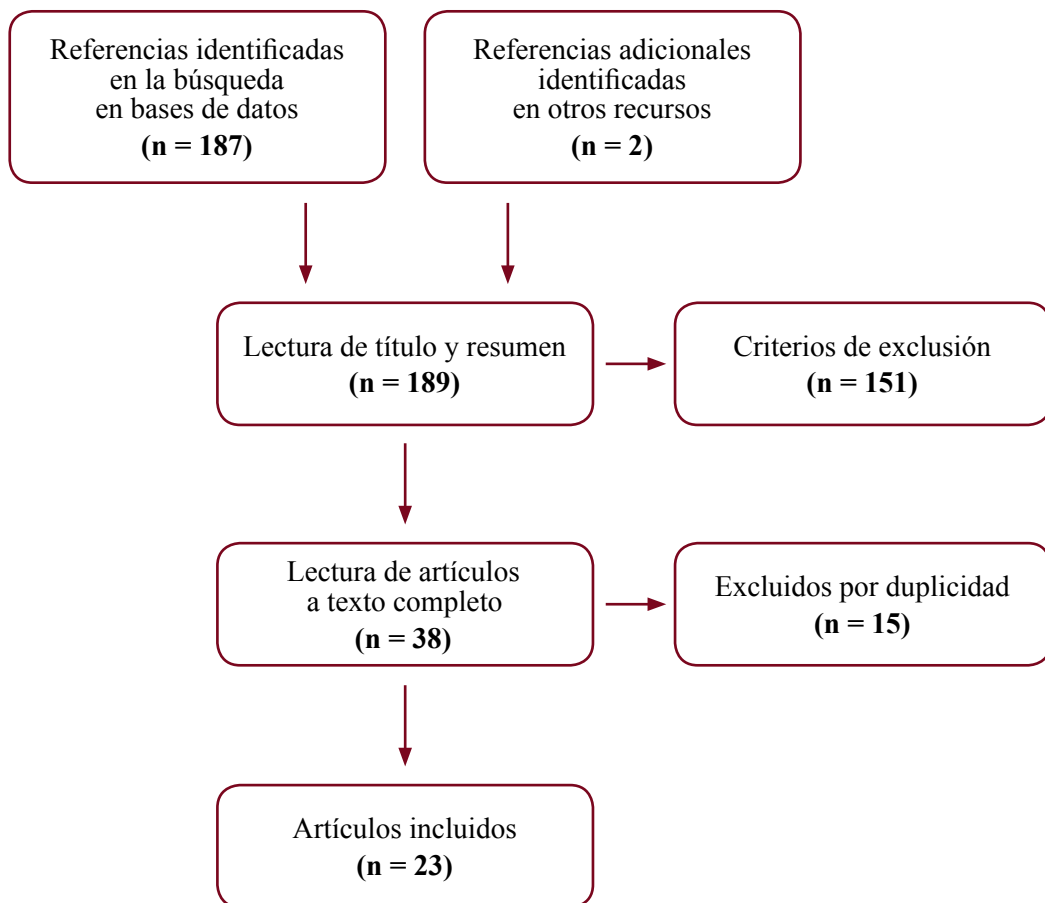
Referencias identificadas en la búsqueda en bases de datos
(n = 187)

Referencias adicionales identificadas en otros recursos
(n = 2)

Lectura de título y resumen
(n = 189)

Criterios de exclusión
(n = 151)

Lectura de artículos a texto completo
(n = 38)

Excluidos por duplicidad
(n = 15)

Artículos incluidos
(n = 23)